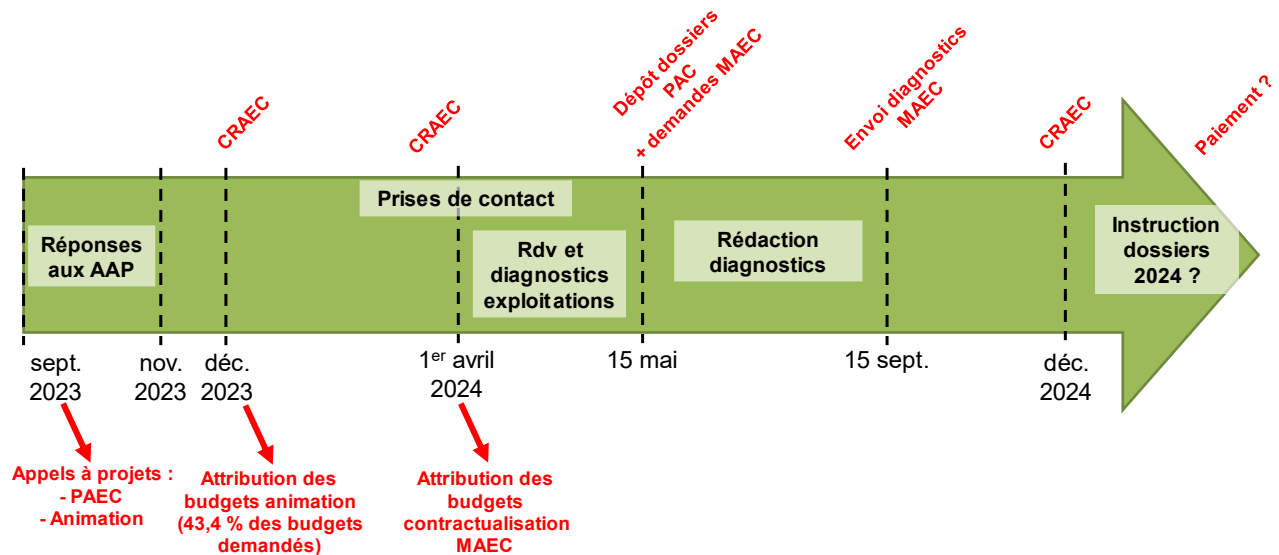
CRAEC

CRAEC

Dépôt dossiers PAC + demandes MAEC

Envoi diagnostics MAEC

CRAEC

Paiement ?

Réponses aux AAP

Prises de contact

Rdv et diagnostics exploitations

Rédaction diagnostics

Instruction dossiers 2024 ?

sept. 2023

nov. 2023

déc. 2023

1$^{er}$ avril 2024

15 mai

15 sept.

déc. 2024

Appels à projets :
- PAEC
- Animation

Attribution des budgets animation (43,4 % des budgets demandés)

Attribution des budgets contractualisation MAEC